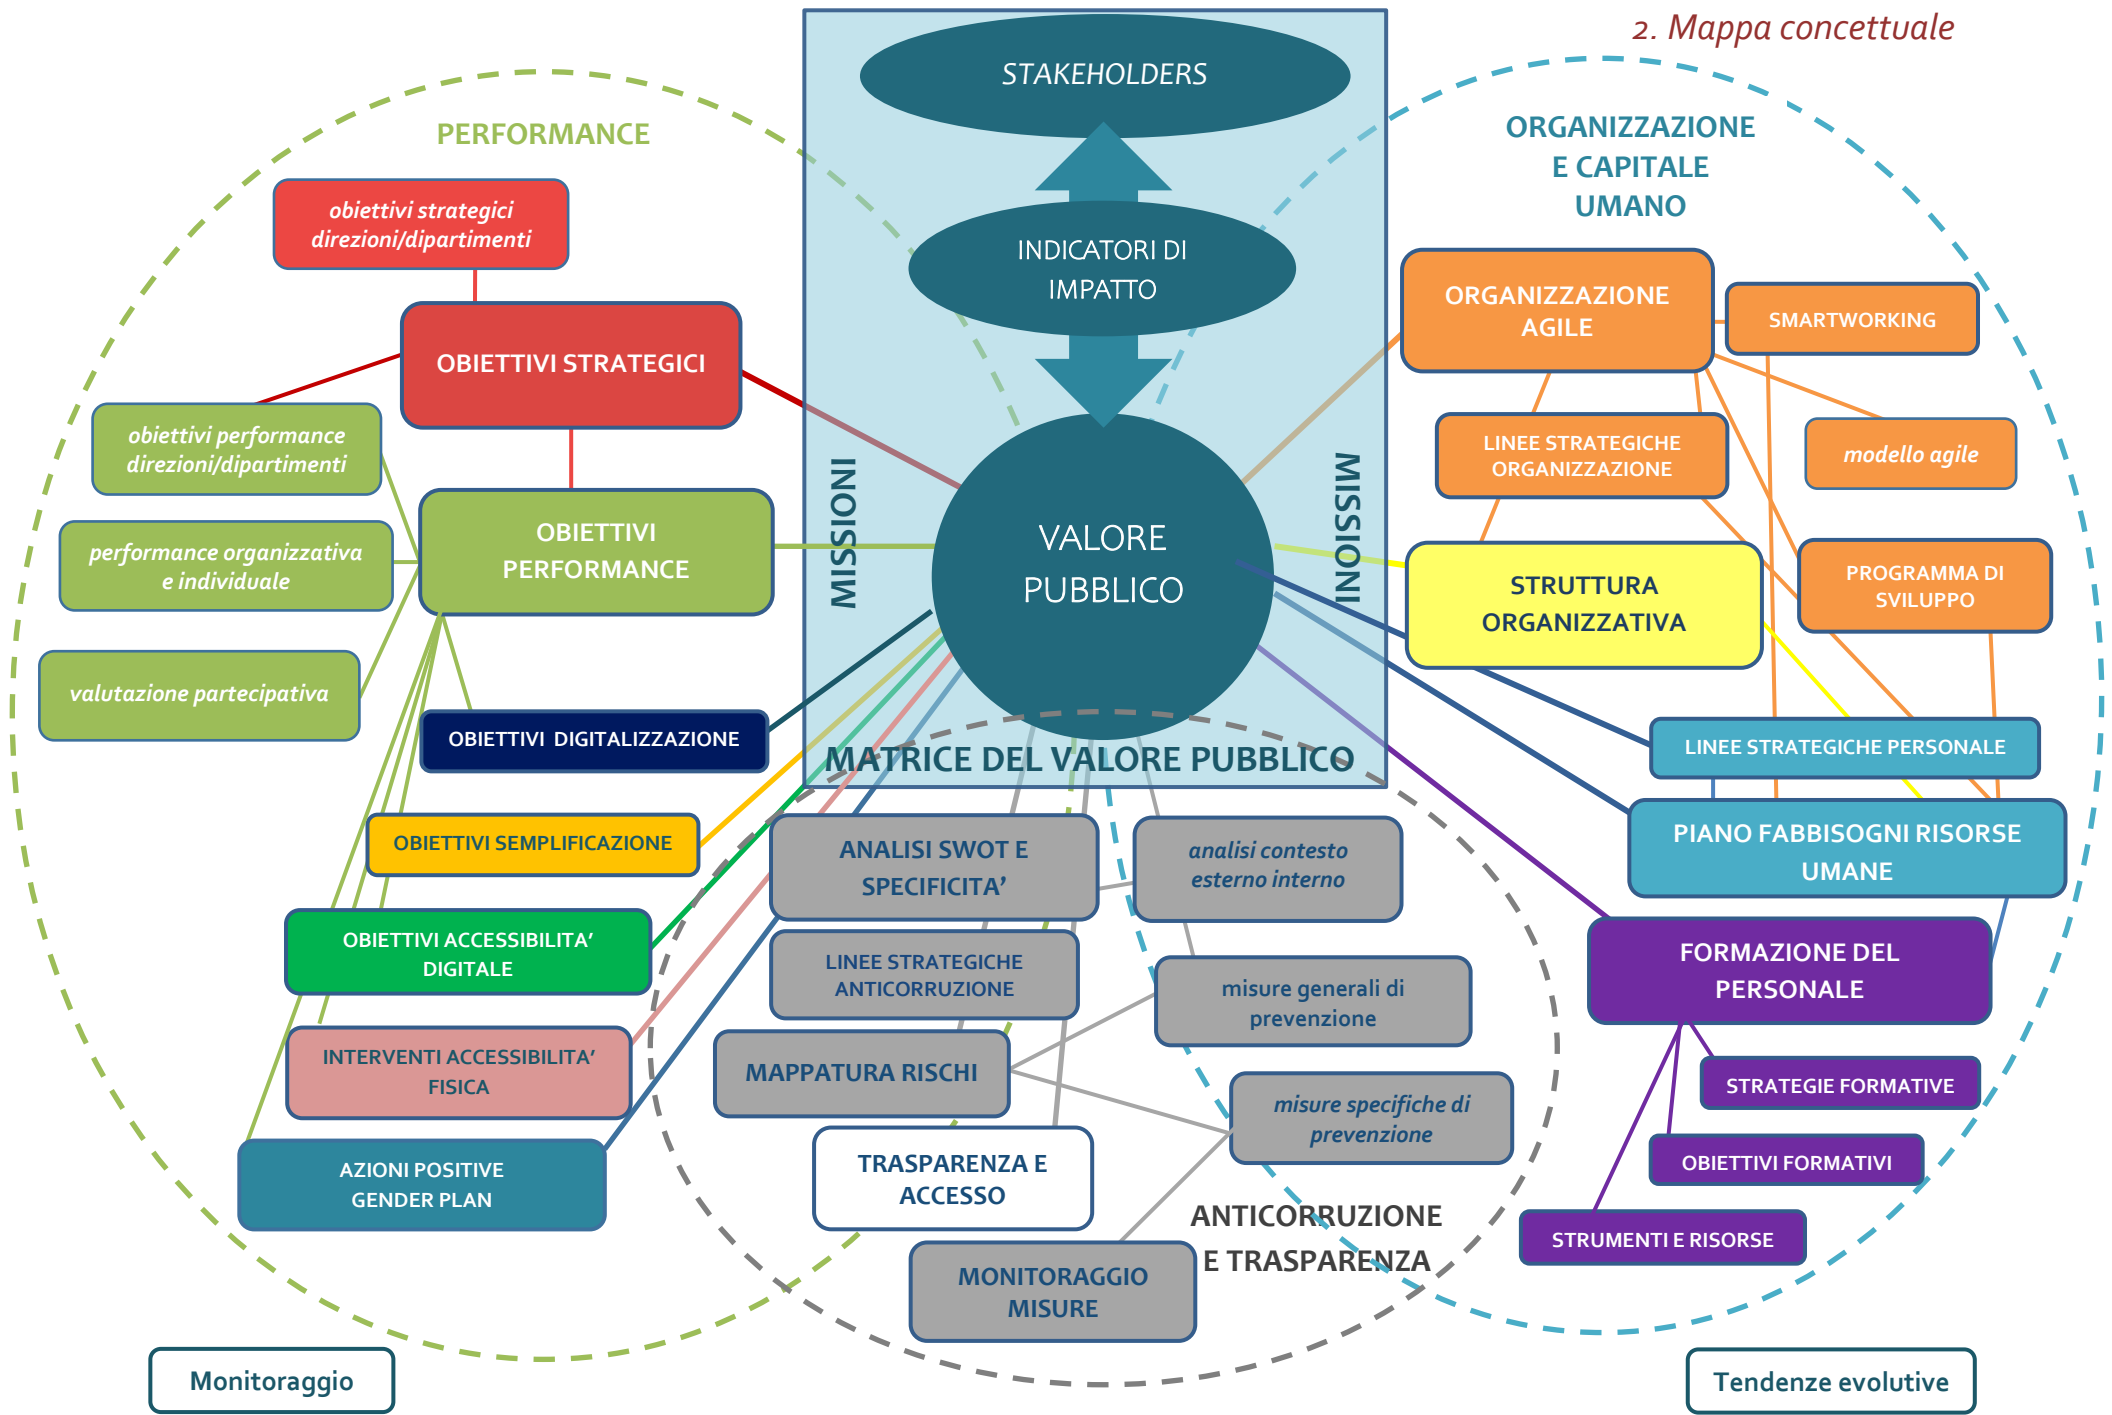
2. Mappa concettuale

STAKEHOLDERS

INDICATORI DI IMPATTO

VALORE PUBBLICO

MISSIONI

MISSIONI

MATRICE DEL VALORE PUBBLICO

PERFORMANCE

obiettivi strategici direzioni/dipartimenti

OBIETTIVI STRATEGICI

obiettivi performance direzioni/dipartimenti

performance organizzativa e individuale

valutazione partecipativa

OBIETTIVI PERFORMANCE

OBIETTIVI DIGITALIZZAZIONE

OBIETTIVI SEMPLIFICAZIONE

OBIETTIVI ACCESSIBILITA' DIGITALE

INTERVENTI ACCESSIBILITA' FISICA

AZIONI POSITIVE GENDER PLAN

ORGANIZZAZIONE E CAPITALE UMANO

ORGANIZZAZIONE AGILE

SMARTWORKING

LINEE STRATEGICHE ORGANIZZAZIONE

modello agile

STRUTTURA ORGANIZZATIVA

PROGRAMMA DI SVILUPPO

LINEE STRATEGICHE PERSONALE

PIANO FABBISOGNI RISORSE UMANE

FORMAZIONE DEL PERSONALE

STRATEGIE FORMATIVE

OBIETTIVI FORMATIVI

STRUMENTI E RISORSE

ANALISI SWOT E SPECIFICITA'

analisi contesto esterno interno

LINEE STRATEGICHE ANTICORRUZIONE

misure generali di prevenzione

MAPPATURA RISCHI

misure specifiche di prevenzione

TRASPARENZA E ACCESSO

ANTICORRUZIONE E TRASPARENZA

MONITORAGGIO MISURE

Monitoraggio

Tendenze evolutive